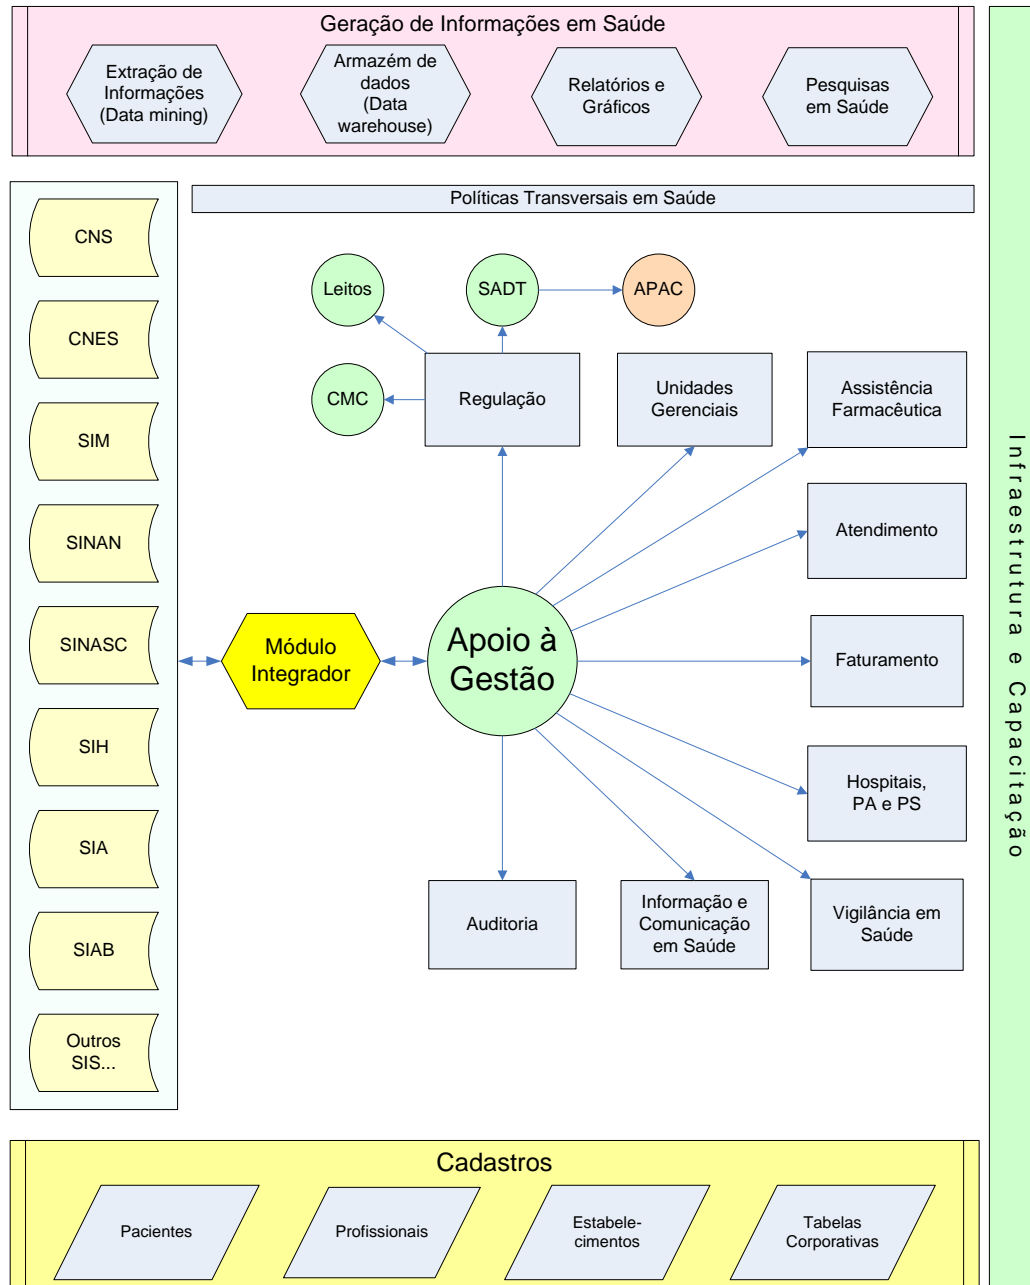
Geração de Informações em Saúde

Extração de Informações (Data mining)

Armazém de dados (Data warehouse)

Relatórios e Gráficos

Pesquisas em Saúde

Políticas Transversais em Saúde

CNS

CNES

SIM

SINAN

SINASC

SIH

SIA

SIAB

Outros SIS...

Leitos

SADT

APAC

CMC

Regulação

Unidades Gerenciais

Assistência Farmacêutica

Atendimento

Módulo Integrador

Apoio à Gestão

Faturamento

Hospitais, PA e PS

Auditoria

Informação e Comunicação em Saúde

Vigilância em Saúde

Infraestrutura e Capacitação

Cadastros

Pacientes

Profissionais

Estabelecimentos

Tabelas Corporativas